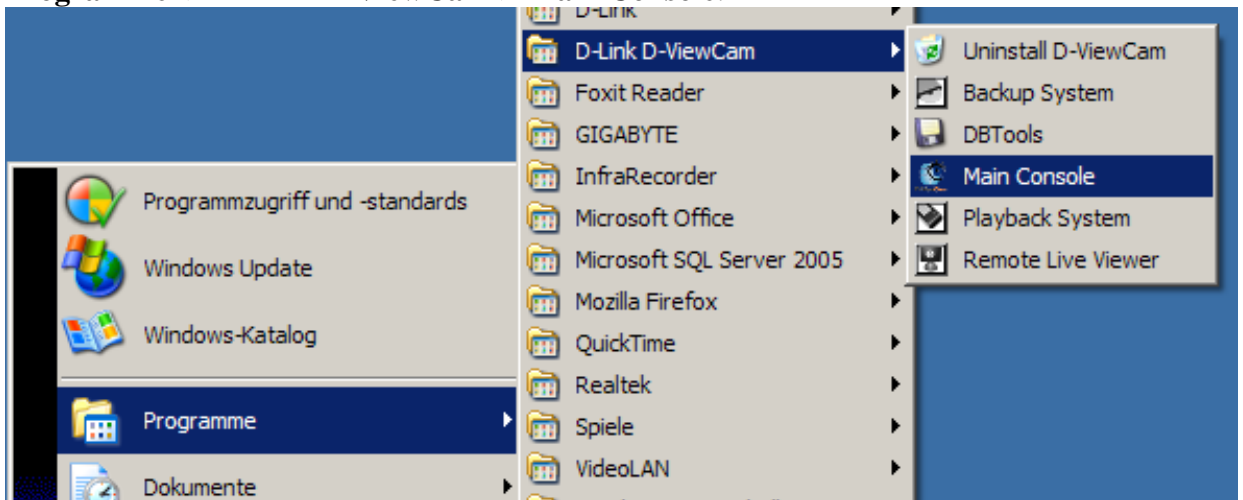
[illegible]

D-Link
D-Link D-ViewCam
Foxit Reader
GIGABYTE
InfraRecorder
Microsoft Office
Microsoft SQL Server 2005
Mozilla Firefox
QuickTime
Realtek
Spiele
VideoLAN

Uninstall D-ViewCam
Backup System
DBTools
Main Console
Playback System
Remote Live Viewer

Programmzugriff und -standards
Windows Update
Windows-Katalog
Programme
Dokumente